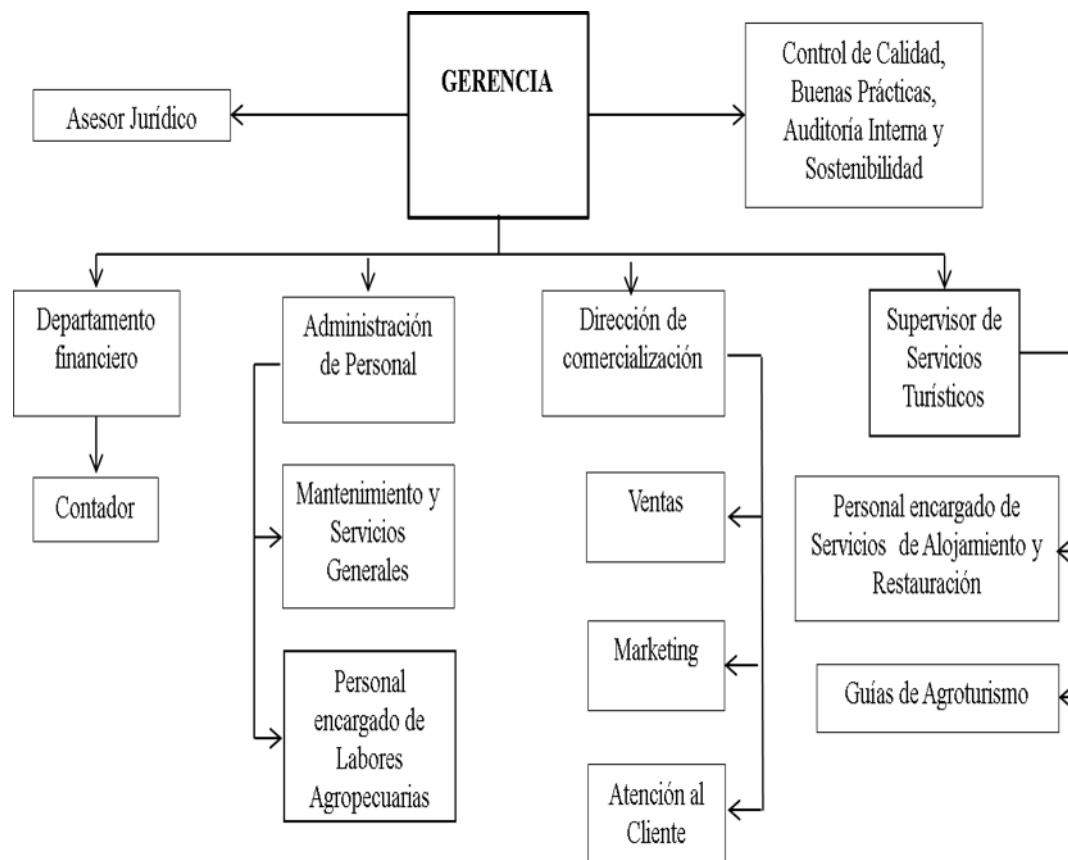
GERENCIA

Asesor Jurídico

Control de Calidad, Buenas Prácticas, Auditoría Interna y Sostenibilidad

Departamento financiero

Contador

Administración de Personal

Mantenimiento y Servicios Generales

Personal encargado de Labores Agropecuarias

Dirección de comercialización

Ventas

Marketing

Atención al Cliente

Supervisor de Servicios Turísticos

Personal encargado de Servicios de Alojamiento y Restauración

Guías de Agroturismo